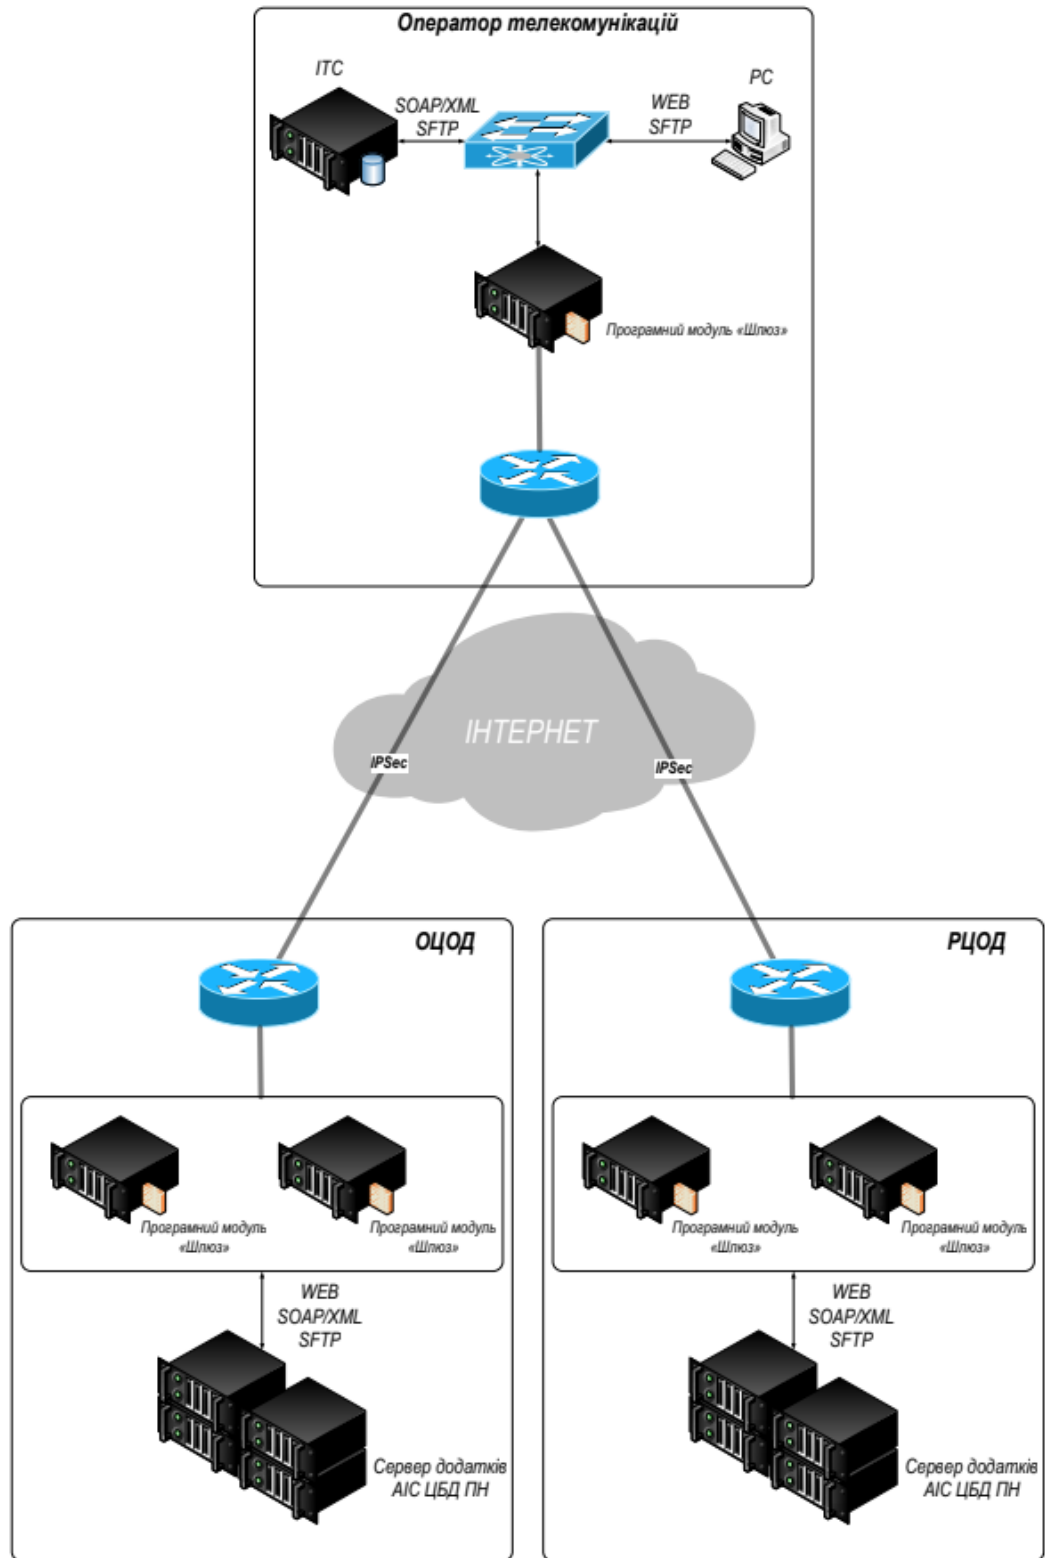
Оператор телекомунікацій

ITC

SOAP/XML
SFTP

WEB
SFTP

PC

Програмний модуль «Шлюз»

ІНТЕРНЕТ

IPSec

IPSec

ОЦОД

Програмний модуль «Шлюз»

Програмний модуль «Шлюз»

WEB
SOAP/XML
SFTP

Сервер додатків АІС ЦБД ПН

РЦОД

Програмний модуль «Шлюз»

Програмний модуль «Шлюз»

WEB
SOAP/XML
SFTP

Сервер додатків АІС ЦБД ПН